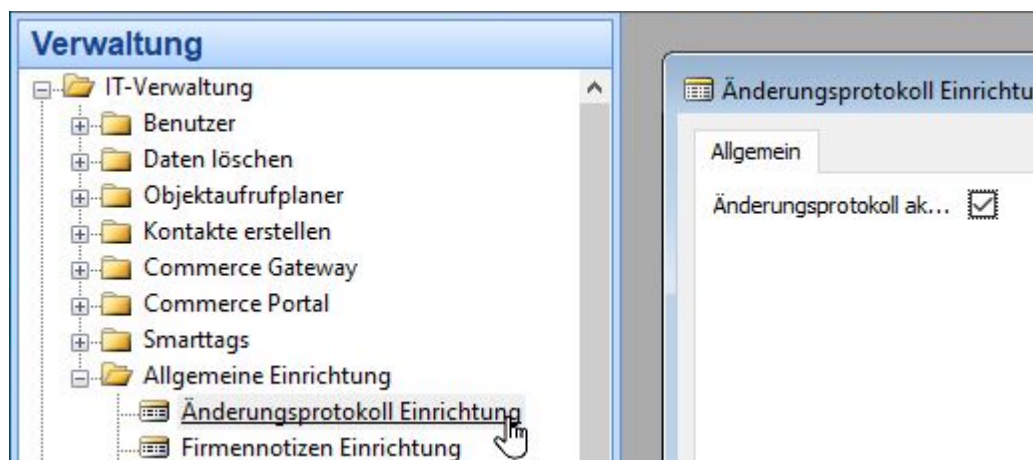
Verwaltung

IT-Verwaltung
Benutzer
Daten löschen
Objektaufrufplaner
Kontakte erstellen
Commerce Gateway
Commerce Portal
Smarttags
Allgemeine Einrichtung
Änderungsprotokoll Einrichtung
Firmennotizen Einrichtung

Änderungsprotokoll Einrichtu

Allgemein

Änderungsprotokoll ak...